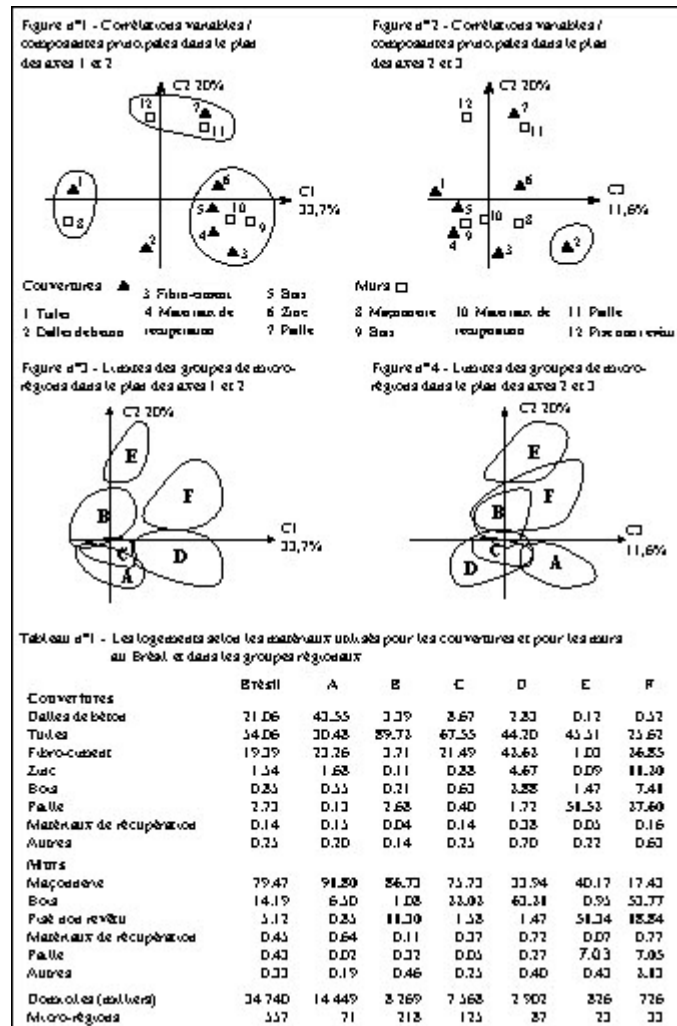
Figure n°1 - Corrélations variables / composantes principales dans le plan des axes 1 et 2

C2 20%

C1 33,7%

12 7 11 1 8 6 5 10 9 4 2 3

Figure n°2 - Corrélations variables / composantes principales dans le plan des axes 2 et 3

C2 20%

C3 11,6%

12 7 11 1 6 5 10 8 9 4 3 2

Couvertures ▲
1 Tuiles
2 Dalles de béton
3 Fibro-ciment
4 Matériaux de récupération
5 Bois
6 Zinc
7 Paille

Murs □
8 Maçonnerie
9 Bois
10 Matériaux de récupération
11 Paille
12 Pisé non revêtu

Figure n°3 - Limites des groupes de micro-régions dans le plan des axes 1 et 2

C2 20%

C1 33,7%

E B F C D A

Figure n°4 - Limites des groupes de micro-régions dans le plan des axes 2 et 3

C2 20%

C3 11,6%

E F B C D A

Tableau n°1 - Les logements selon les matériaux utilisés pour les couvertures et pour les murs au Brésil et dans les groupes régionaux

| | Brésil | A | B | C | D | E | F |
|---|---|---|---|---|---|---|---|
| Couvertures | | | | | | | |
| Dalles de béton | 21.06 | 43.55 | 3.39 | 8.67 | 2.83 | 0.12 | 0.52 |
| Tuiles | 54.06 | 30.43 | 89.73 | 67.55 | 44.20 | 45.51 | 25.62 |
| Fibro-ciment | 19.39 | 23.26 | 3.71 | 21.49 | 43.63 | 1.03 | 26.55 |
| Zinc | 1.54 | 1.68 | 0.11 | 0.88 | 4.67 | 0.09 | 11.30 |
| Bois | 0.85 | 0.55 | 0.21 | 0.60 | 3.88 | 1.47 | 7.41 |
| Paille | 2.73 | 0.13 | 2.68 | 0.40 | 1.72 | 51.53 | 27.60 |
| Matériaux de récupération | 0.14 | 0.15 | 0.04 | 0.14 | 0.38 | 0.05 | 0.16 |
| Autres | 0.25 | 0.20 | 0.14 | 0.25 | 0.70 | 0.22 | 0.60 |
| Murs | | | | | | | |
| Maçonnerie | 79.47 | 91.80 | 86.73 | 75.73 | 33.94 | 40.17 | 17.43 |
| Bois | 14.19 | 6.50 | 1.08 | 23.03 | 63.31 | 0.95 | 53.77 |
| Pisé non revêtu | 5.12 | 0.85 | 11.30 | 1.58 | 1.47 | 51.34 | 18.84 |
| Matériaux de récupération | 0.45 | 0.64 | 0.11 | 0.37 | 0.72 | 0.07 | 0.77 |
| Paille | 0.43 | 0.02 | 0.32 | 0.05 | 0.27 | 7.03 | 7.05 |
| Autres | 0.33 | 0.19 | 0.46 | 0.25 | 0.40 | 0.43 | 3.13 |
| Domiciles (milliers) | 34 740 | 14 449 | 3 269 | 7 568 | 2 902 | 326 | 726 |
| Micro-régions | 557 | 71 | 218 | 125 | 87 | 23 | 33 |